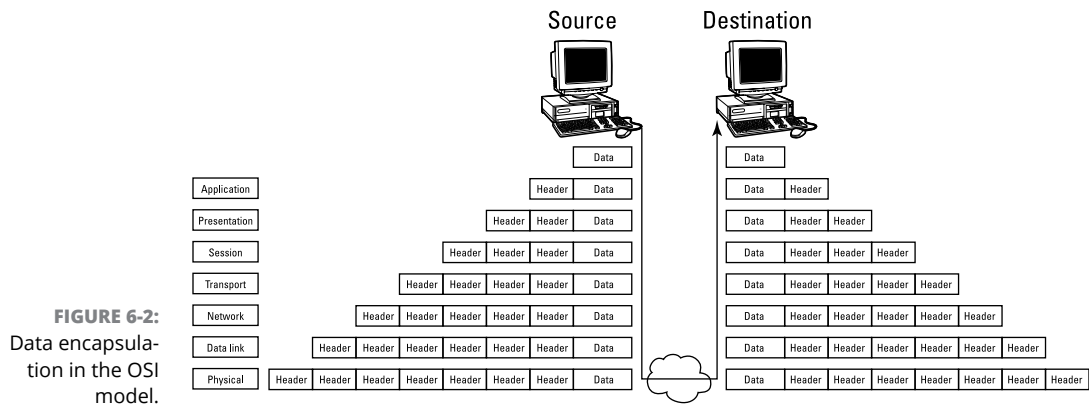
Source

Destination

| | |
|---|---|
| | Data |
| Application | Header Data |
| Presentation | Header Header Data |
| Session | Header Header Header Data |
| Transport | Header Header Header Header Data |
| Network | Header Header Header Header Header Data |
| Data link | Header Header Header Header Header Header Data |
| Physical | Header Header Header Header Header Header Header Data |

| |
|---|
| Data |
| Data Header |
| Data Header Header |
| Data Header Header Header |
| Data Header Header Header Header |
| Data Header Header Header Header Header |
| Data Header Header Header Header Header Header |
| Data Header Header Header Header Header Header Header |

FIGURE 6-2: Data encapsulation in the OSI model.